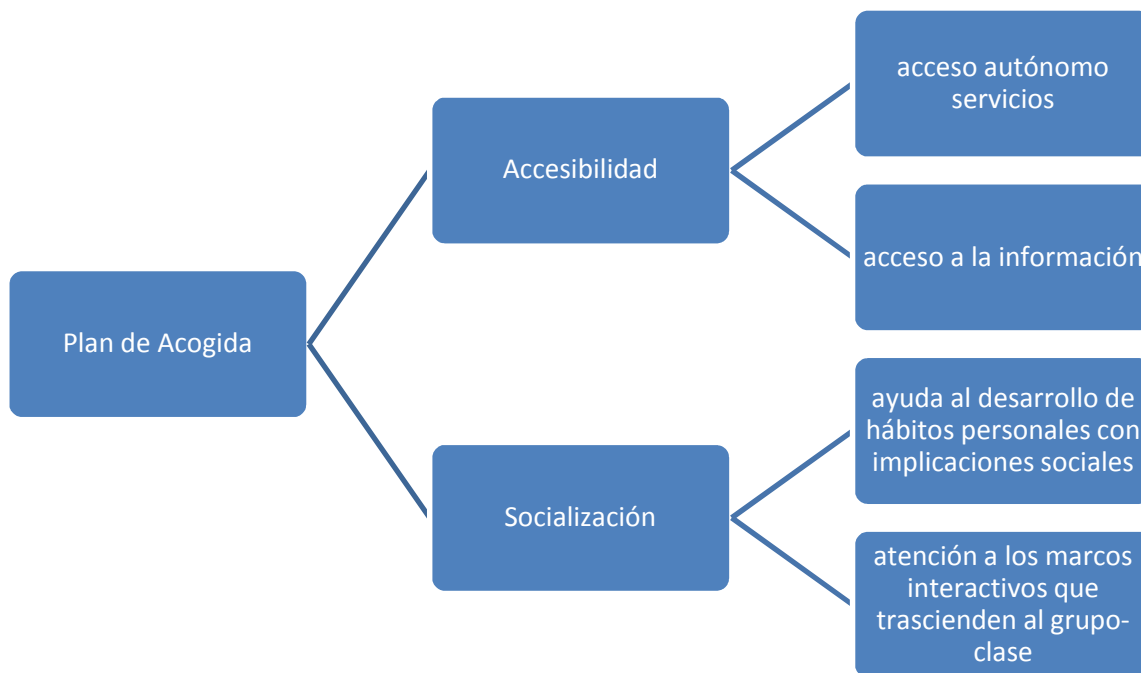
Plan de Acogida

Accesibilidad

acceso autónomo servicios

acceso a la información

Socialización

ayuda al desarrollo de hábitos personales con implicaciones sociales

atención a los marcos interactivos que trascienden al grupo-clase